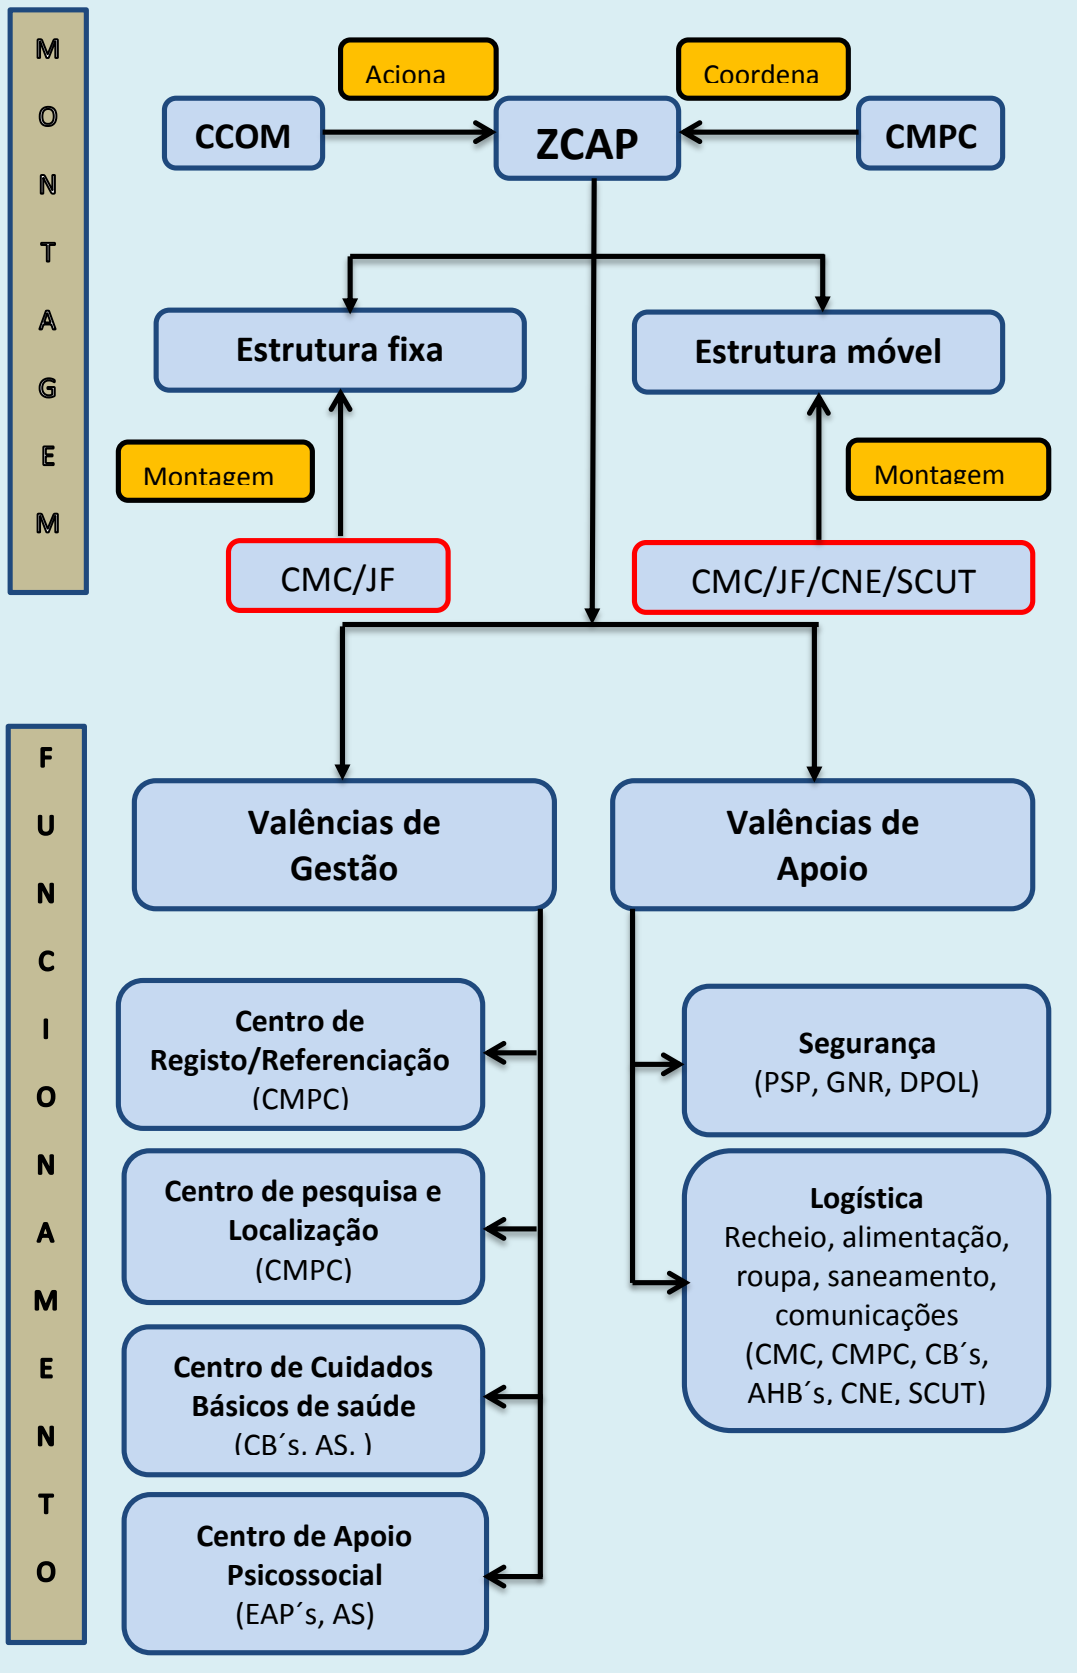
M
O
N
T
A
G
E
M

Aciona

Coordena

CCOM

ZCAP

CMPC

Estrutura fixa

Estrutura móvel

Montagem

Montagem

CMC/JF

CMC/JF/CNE/SCUT

F
U
N
C
I
O
N
A
M
E
N
T
O

Valências de Gestão

Valências de Apoio

Centro de Registo/Referenciação (CMPC)

Segurança (PSP, GNR, DPOL)

Centro de pesquisa e Localização (CMPC)

Logística
Recheio, alimentação, roupa, saneamento, comunicações (CMC, CMPC, CB´s, AHB´s, CNE, SCUT)

Centro de Cuidados Básicos de saúde (CB´s, AS. )

Centro de Apoio Psicossocial (EAP´s, AS)